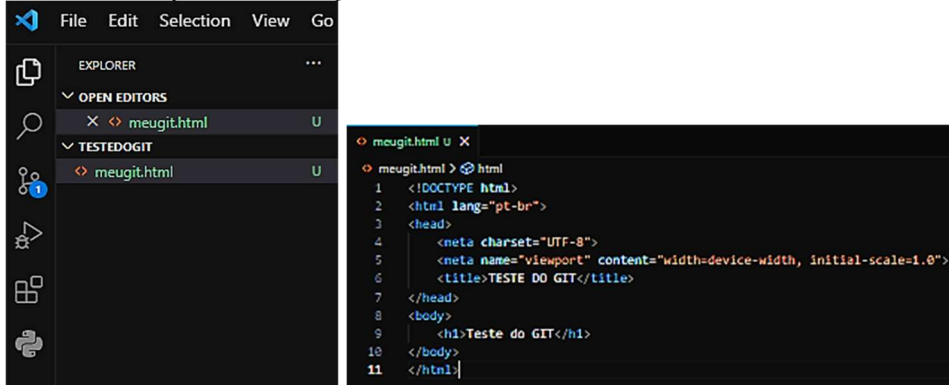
File Edit Selection View Go

EXPLORER ...

OPEN EDITORS

× <> meugit.html U

TESTEDOGIT

<> meugit.html U

1

<> meugit.html U ×

<> meugit.html > html

1 <!DOCTYPE html>
2 <html lang="pt-br">
3 <head>
4 <meta charset="UTF-8">
5 <meta name="viewport" content="width=device-width, initial-scale=1.0">
6 <title>TESTE DO GIT</title>
7 </head>
8 <body>
9 <h1>Teste do GIT</h1>
10 </body>
11 </html>